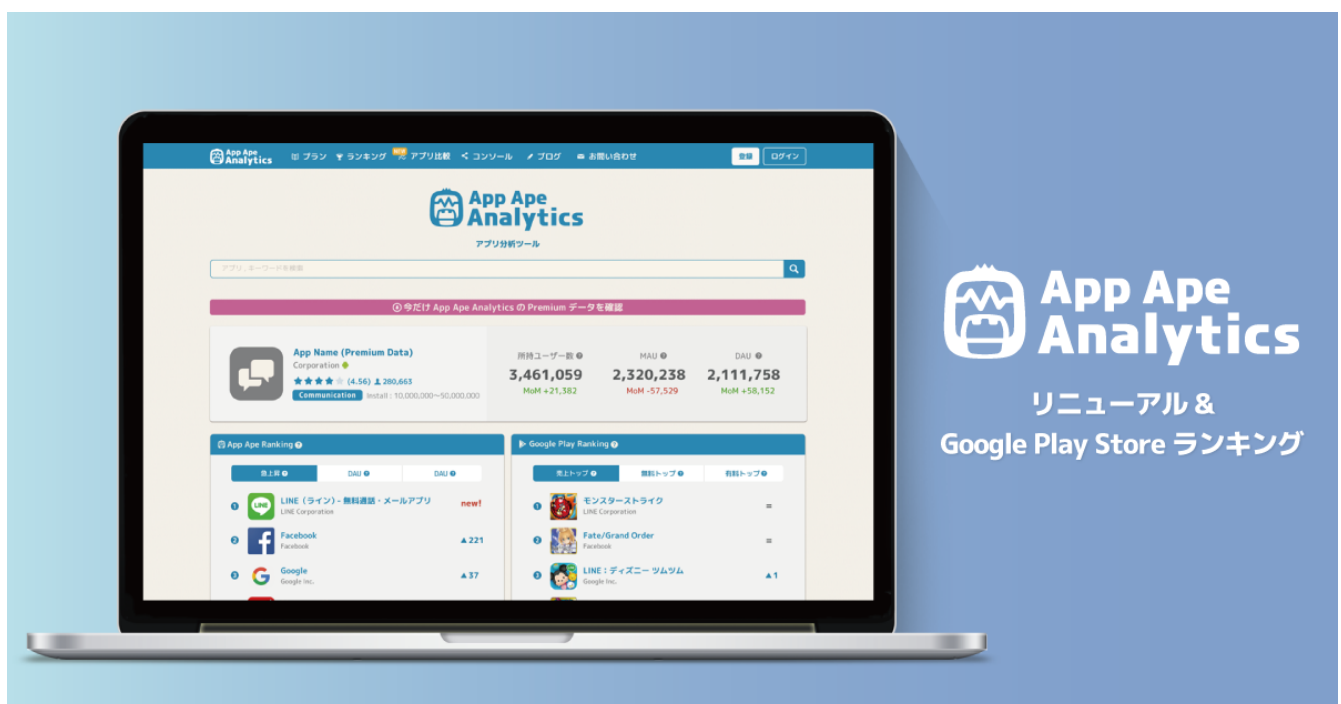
App Ape Analytics プラン ランキング NEW アプリ比較 コンソール ブログ お問い合わせ 登録 ログイン

App Ape Analytics
アプリ分析ツール

アプリ、キーワードを検索

今だけ App Ape Analytics の Premium データを確認

App Name (Premium Data)
Corporation
(4.56) 280,663
Communication Install : 10,000,000~50,000,000

所持ユーザー数
3,461,059
MoM +21,382

MAU
2,320,238
MoM -57,529

DAU
2,111,758
MoM +58,152

App Ape Ranking

急上昇 | DAU | DAU

1 LINE（ライン）- 無料通話・メールアプリ LINE Corporation new!
2 Facebook Facebook ▲221
3 Google Google Inc. ▲37

Google Play Ranking

売上トップ | 無料トップ | 有料トップ

1 モンスターストライク LINE Corporation =
2 Fate/Grand Order Facebook =
3 LINE：ディズニー ツムツム Google Inc. ▲1

App Ape Analytics
リニューアル &
Google Play Store ランキング